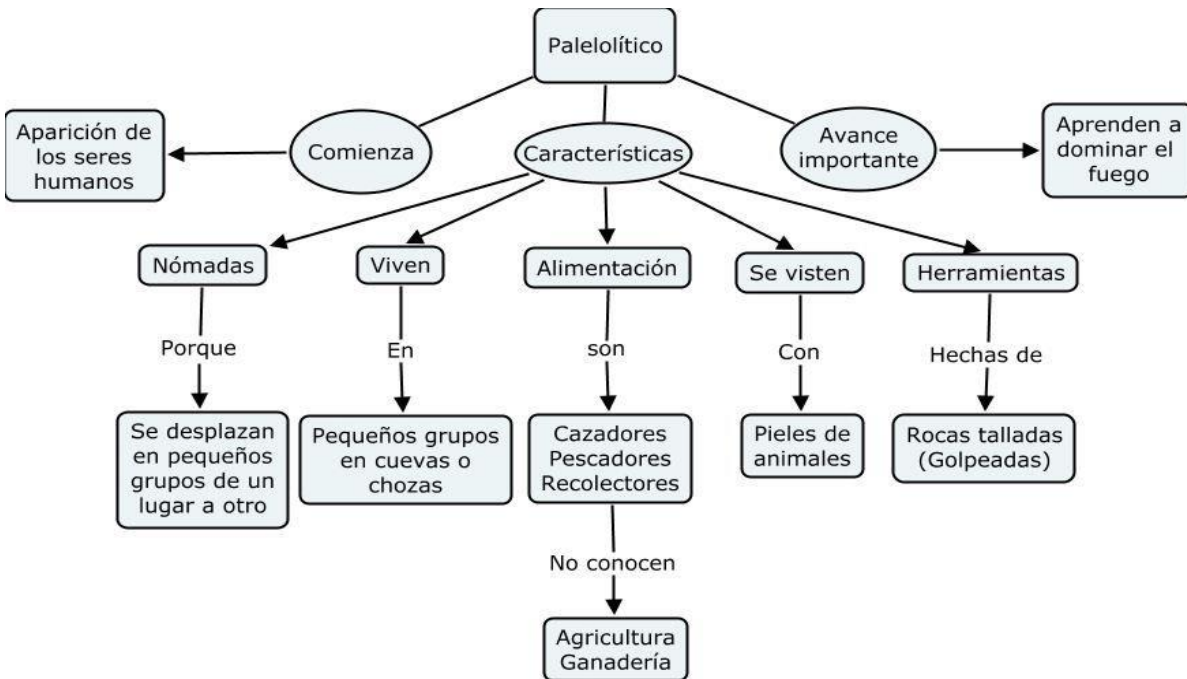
Palelolítico

Aparición de los seres humanos

Comienza

Características

Avance importante

Aprenden a dominar el fuego

Nómadas

Porque

Se desplazan en pequeños grupos de un lugar a otro

Viven

En

Pequeños grupos en cuevas o chozas

Alimentación

son

Cazadores Pescadores Recolectores

No conocen

Agricultura Ganadería

Se visten

Con

Pieles de animales

Herramientas

Hechas de

Rocas talladas (Golpeadas)